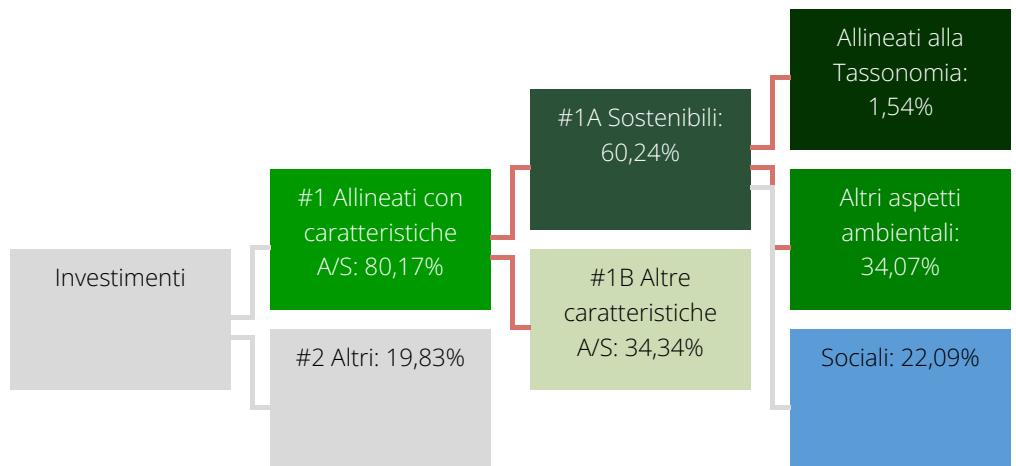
Investimenti

#1 Allineati con caratteristiche A/S: 80,17%

#2 Altri: 19,83%

#1A Sostenibili: 60,24%

#1B Altre caratteristiche A/S: 34,34%

Allineati alla Tassonomia: 1,54%

Altri aspetti ambientali: 34,07%

Sociali: 22,09%